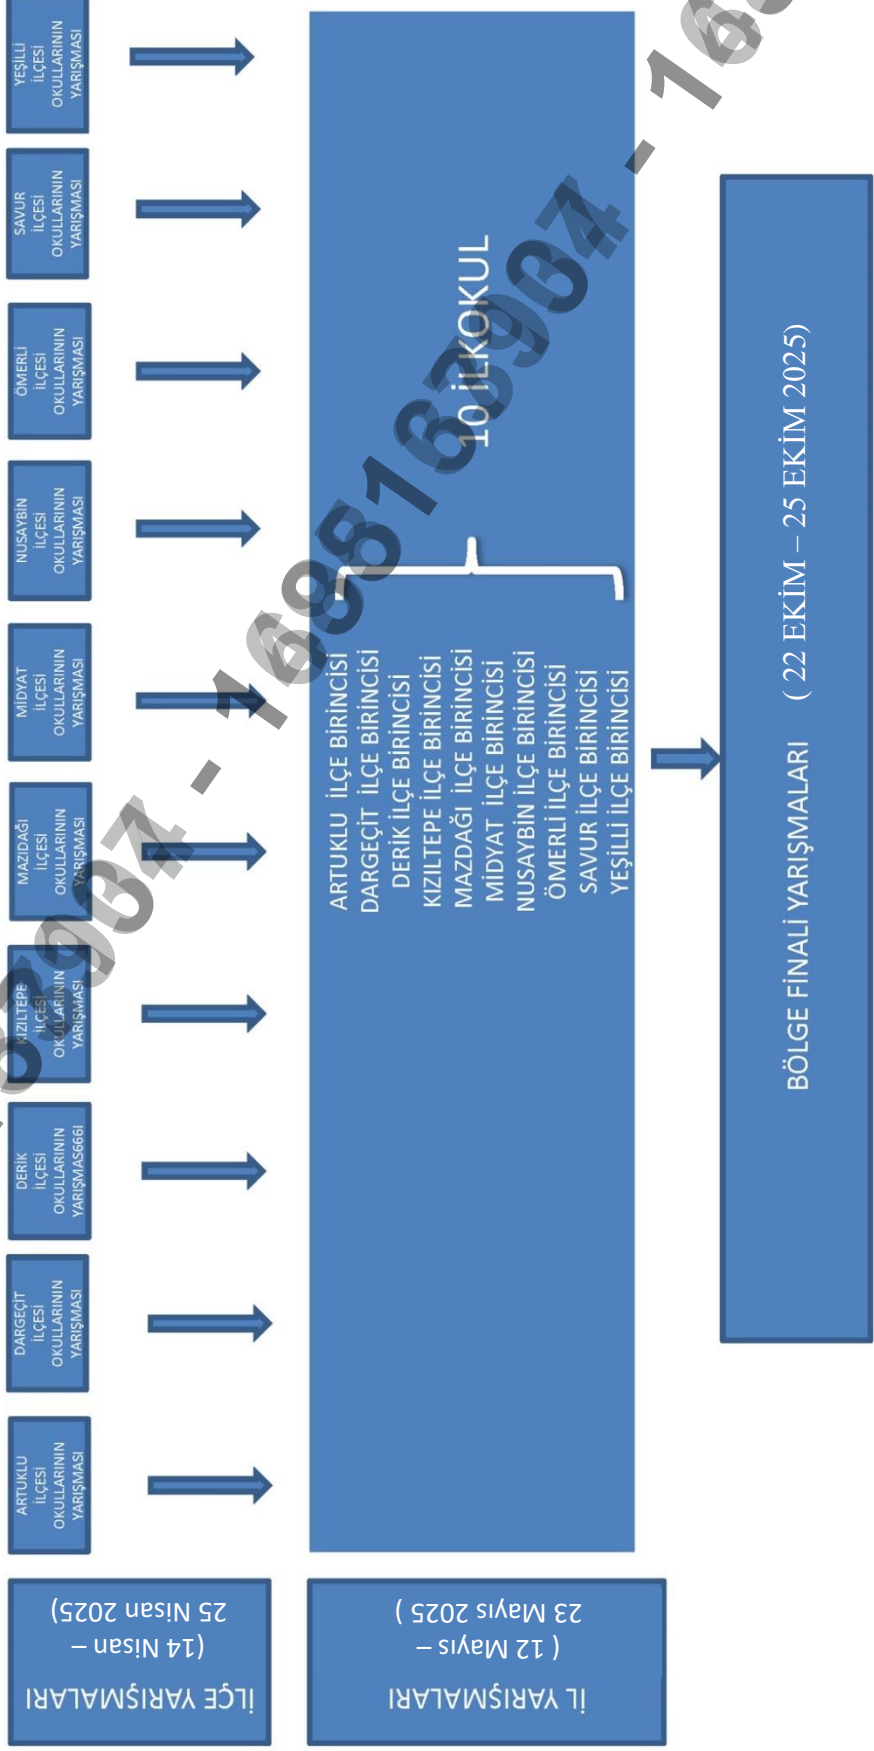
İLÇE YARIŞMALARI
(14 Nisan – 25 Nisan 2025)

İL YARIŞMALARI
( 12 Mayıs – 23 Mayıs 2025 )

ARTUKLU İLÇESİ OKULLARININ YARIŞMASI

DARGEÇİT İLÇESİ OKULLARININ YARIŞMASI

DERİK İLÇESİ OKULLARININ YARIŞMAS666I

KIZILTEPE İLÇESİ OKULLARININ YARIŞMASI

MAZIDAĞI İLÇESİ OKULLARININ YARIŞMASI

MİDYAT İLÇESİ OKULLARININ YARIŞMASI

NUSAYBIN İLÇESİ OKULLARININ YARIŞMASI

ÖMERLİ İLÇESİ OKULLARININ YARIŞMASI

SAVUR İLÇESİ OKULLARININ YARIŞMASI

YEŞİLLİ İLÇESİ OKULLARININ YARIŞMASI

ARTUKLU İLÇE BİRİNCİSİ
DARGEÇİT İLÇE BİRİNCİSİ
DERİK İLÇE BİRİNCİSİ
KIZILTEPE İLÇE BİRİNCİSİ
MAZDAĞI İLÇE BİRİNCİSİ
MİDYAT İLÇE BİRİNCİSİ
NUSAYBİN İLÇE BİRİNCİSİ
ÖMERLİ İLÇE BİRİNCİSİ
SAVUR İLÇE BİRİNCİSİ
YEŞİLLİ İLÇE BİRİNCİSİ

10 İLKOKUL

BÖLGE FİNALİ YARIŞMALARI ( 22 EKİM – 25 EKİM 2025)

32984 - 16816 32984 - 16